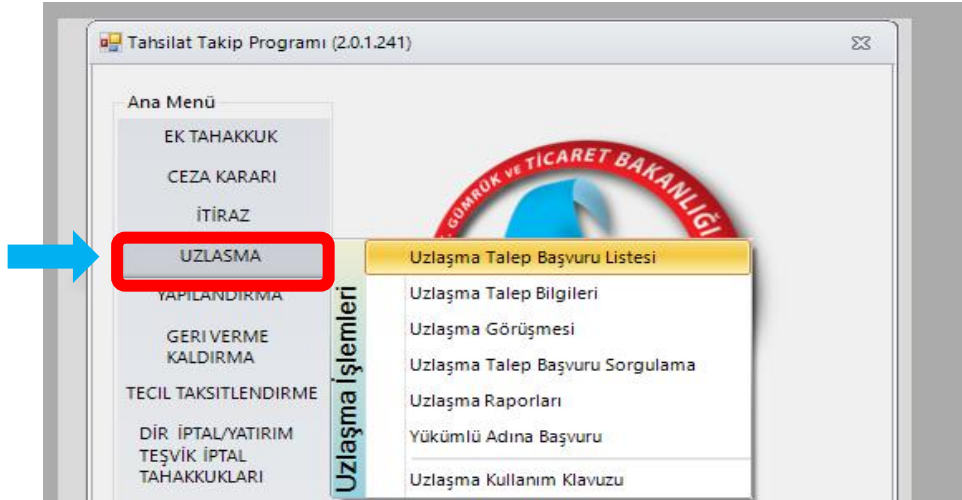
Tahsilat Takip Programı (2.0.1.241)

Ana Menü
EK TAHAKKUK
CEZA KARARI
İTİRAZ
UZLASMA
YAPILANDIRMA
GERI VERME KALDIRMA
TECIL TAKSITLENDIRME
DİR İPTAL/YATIRIM TEŞVİK İPTAL TAHAKKUKLARI

GÜMRÜK VE TİCARET BAKANLIĞI

Uzlaşma İşlemleri
Uzlaşma Talep Başvuru Listesi
Uzlaşma Talep Bilgileri
Uzlaşma Görüşmesi
Uzlaşma Talep Başvuru Sorgulama
Uzlaşma Raporları
Yükümlü Adına Başvuru
Uzlaşma Kullanım Klavuzu